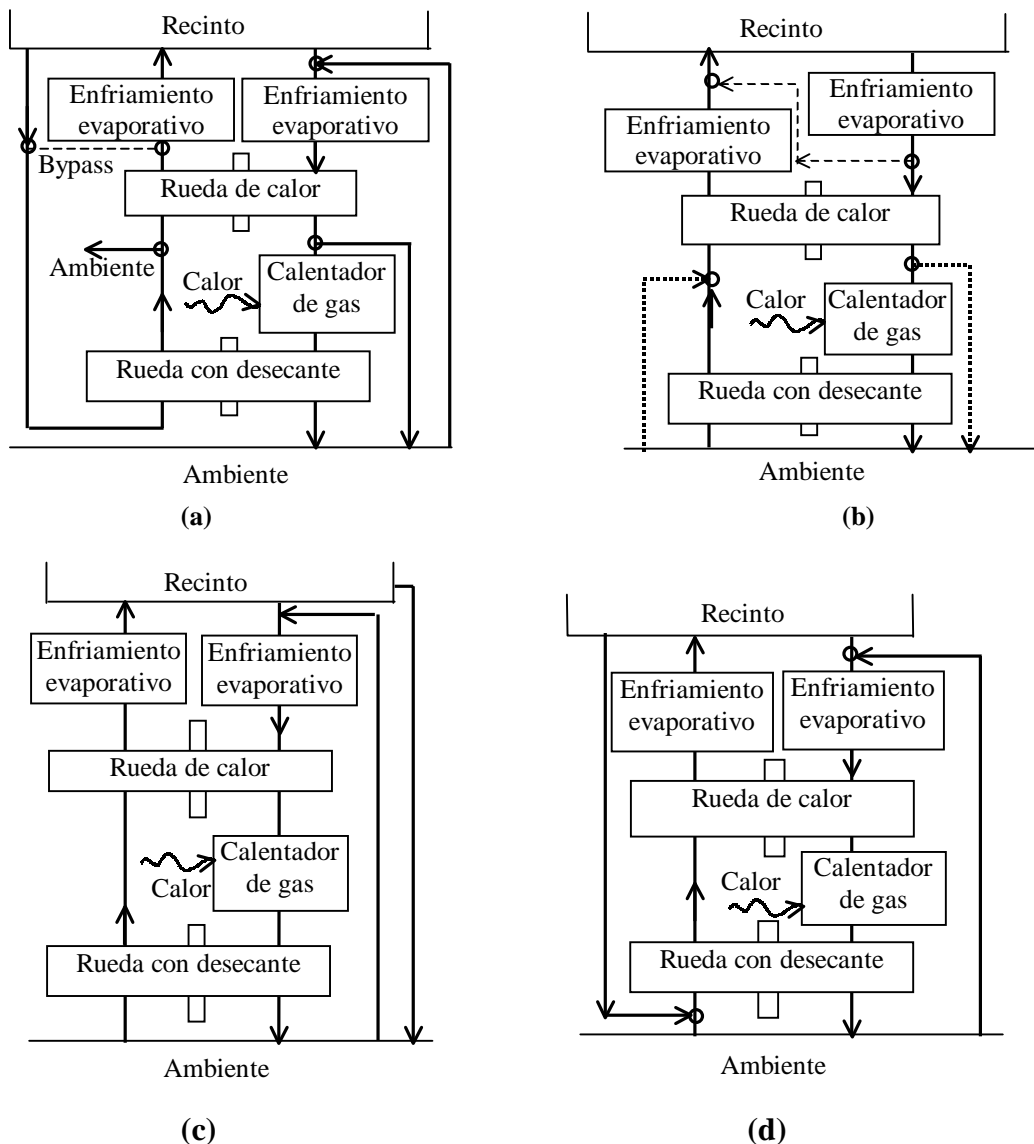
Recinto
Enfriamiento evaporativo
Enfriamiento evaporativo
Bypass
Rueda de calor
Ambiente
Calor
Calentador de gas
Rueda con desecante
Ambiente
(a)

Recinto
Enfriamiento evaporativo
Enfriamiento evaporativo
Rueda de calor
Calor
Calentador de gas
Rueda con desecante
Ambiente
(b)

Recinto
Enfriamiento evaporativo
Enfriamiento evaporativo
Rueda de calor
Calentador de gas
Calor
Rueda con desecante
Ambiente
(c)

Recinto
Enfriamiento evaporativo
Enfriamiento evaporativo
Rueda de calor
Calor
Calentador de gas
Rueda con desecante
Ambiente
(d)